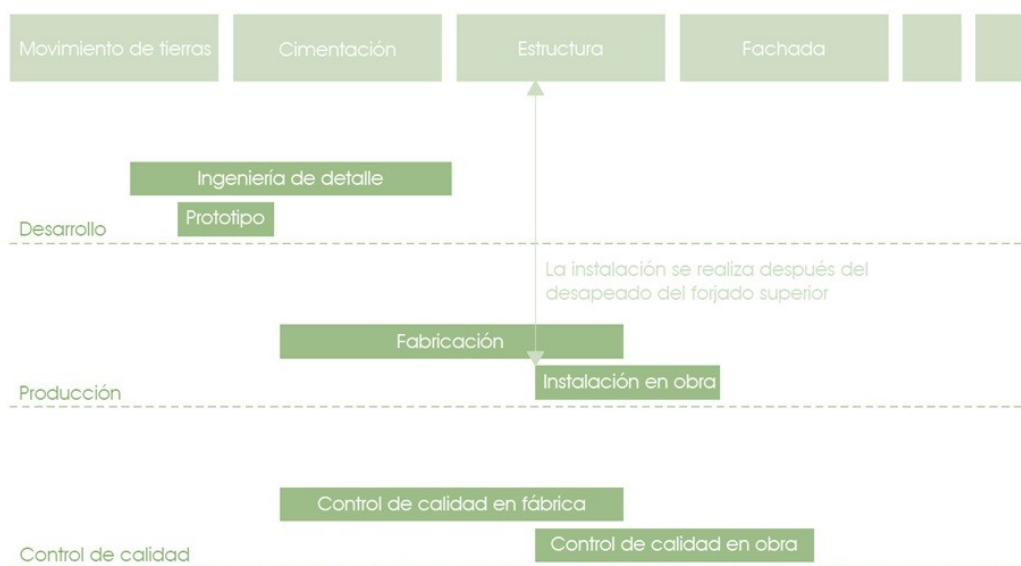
Movimiento de tierras

Cimentación

Estructura

Fachada

Ingeniería de detalle

Prototipo

Desarrollo

La instalación se realiza después del desapeado del forjado superior

Fabricación

Instalación en obra

Producción

Control de calidad en fábrica

Control de calidad en obra

Control de calidad